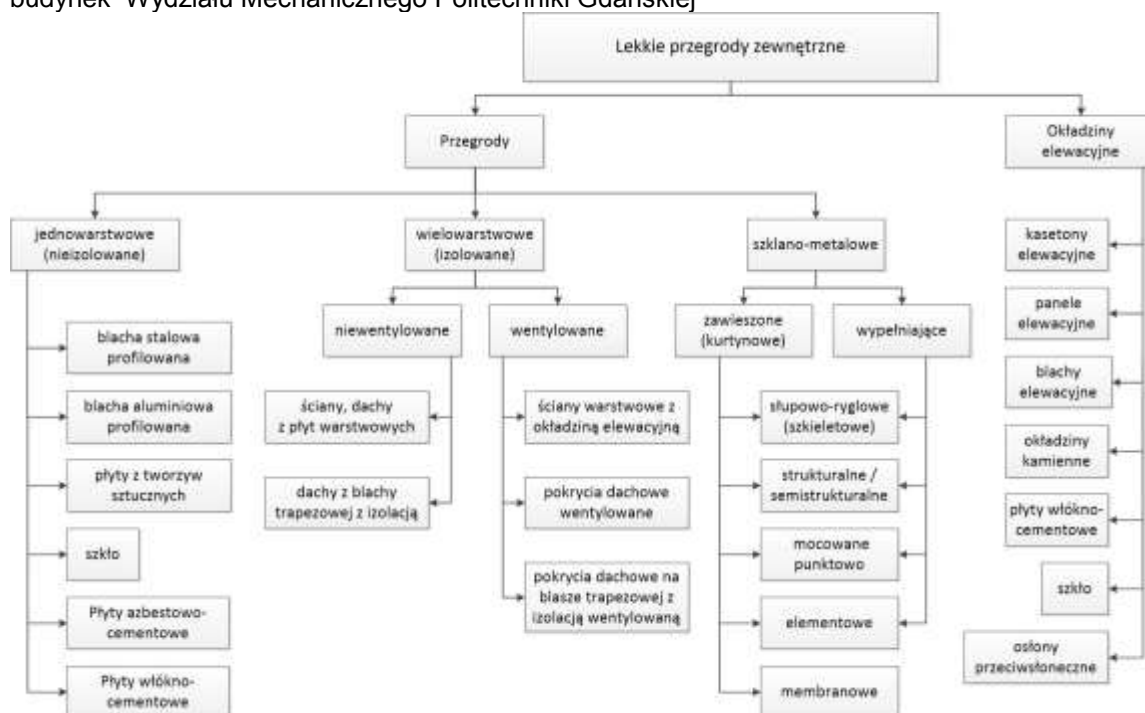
budynek Wydziału Mechanicznego Politechniki Gdańskiej

Lekkie przegrody zewnętrzne

Przegrody

Okładziny elewacyjne

jednowarstwowe (nieizolowane)

wielowarstwowe (izolowane)

szklano-metalowe

niewentylowane

wentylowane

zawieszone (kurtynowe)

wypełniające

blacha stalowa profilowana

blacha aluminiowa profilowana

płyty z tworzyw sztucznych

szkło

Płyty azbestowo-cementowe

Płyty włókno-cementowe

ściany, dachy z płyt warstwowych

dachy z blachy trapezowej z izolacją

ściany warstwowe z okładziną elewacyjną

pokrycia dachowe wentylowane

pokrycia dachowe na blasze trapezowej z izolacją wentylowaną

słupowo-ryglowe (szkieletowe)

strukturalne / semistrukturalne

mocowane punktowo

elementowe

membranowe

kasetony elewacyjne

panele elewacyjne

blachy elewacyjne

okładziny kamienne

płyty włókno-cementowe

szkło

osłony przeciwsłoneczne